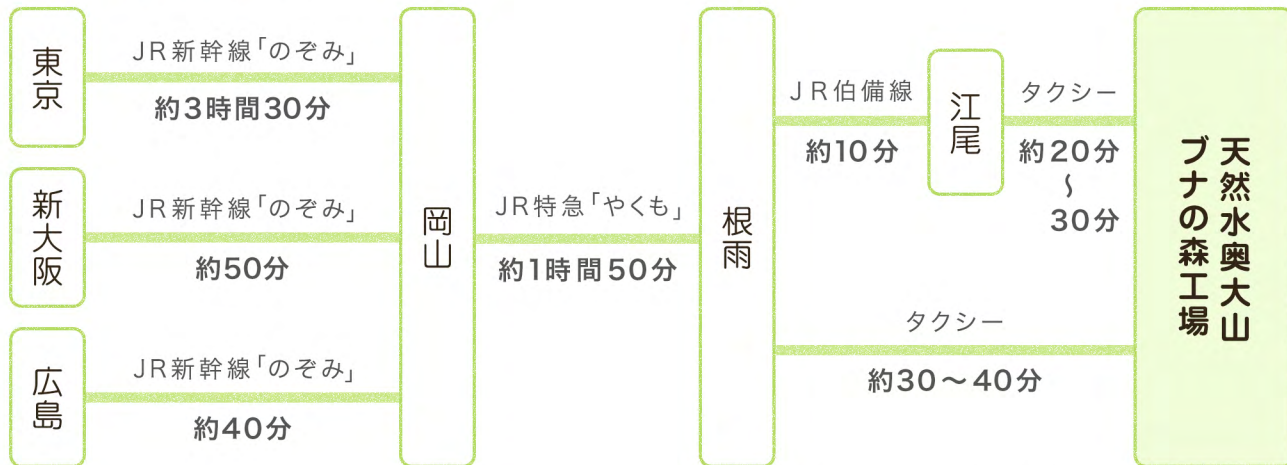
東京

JR新幹線「のぞみ」
約3時間30分

新大阪

JR新幹線「のぞみ」
約50分

広島

JR新幹線「のぞみ」
約40分

岡山

JR特急「やくも」
約1時間50分

根雨

JR伯備線
約10分

江尾

タクシー
約20分〜30分

タクシー
約30〜40分

天然水奥大山ブナの森工場